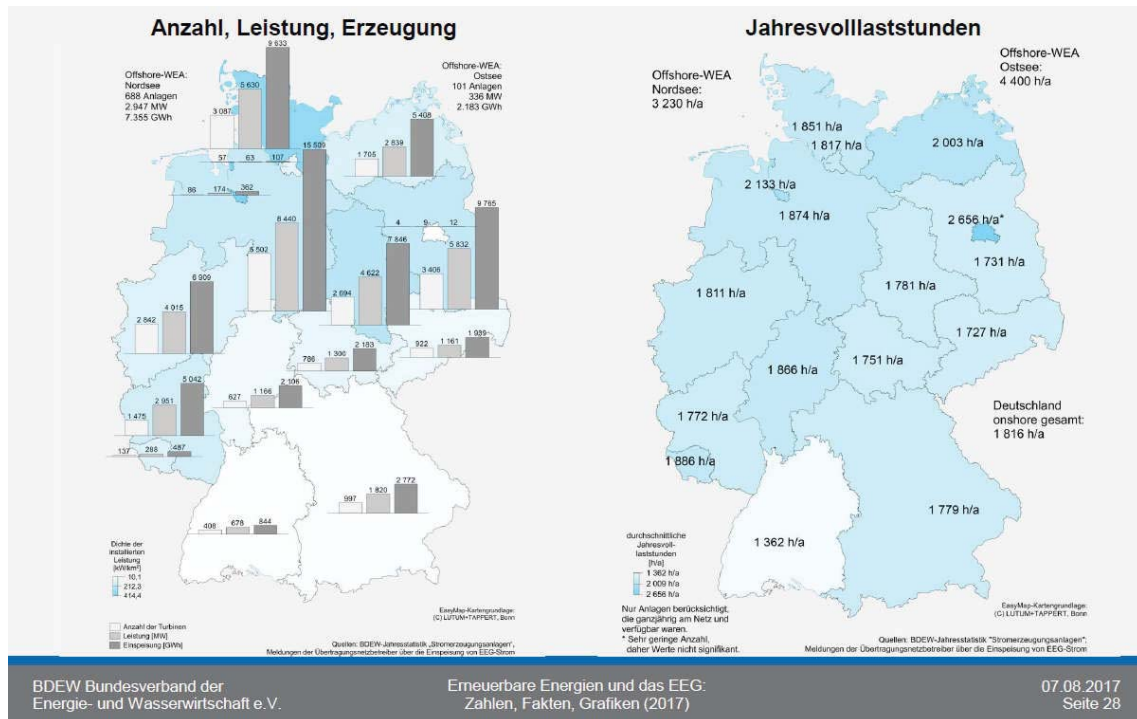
Anzahl, Leistung, Erzeugung

Offshore-WEA: Nordsee 688 Anlagen 2.947 MW 7.355 GWh

Offshore-WEA: Ostsee 101 Anlagen 336 MW 2.183 GWh

9 633
5 630
3 087
57
63
107
5 408
2 639
1 705
15 509
86
174
362
8 440
5 502
4
9
12
9 765
7 846
5 832
4 622
3 408
2 694
6 909
4 915
2 842
1 939
1 161
922
786
1 330
2 183
5 042
2 951
1 475
627
1 166
2 106
137
288
487
997
1 820
2 772
408
678
844

Dichte der installierten Leistung [kW/km²]
10,1
212,3
414,4

Anzahl der Turbinen
Leistung [MW]
Einspeisung [GWh]

EasyMap-Kartengrundlage: (C) LUTUM+TAPPERT, Bonn

Quellen: BDEW-Jahresstatistik „Stromerzeugungsanlagen", Meldungen der Übertragungsnetzbetreiber über die Einspeisung von EEG-Strom

Jahresvolllaststunden

Offshore-WEA Nordsee: 3 230 h/a

Offshore-WEA Ostsee: 4 400 h/a

1 851 h/a
1 817 h/a
2 003 h/a
2 133 h/a
1 874 h/a
2 656 h/a*
1 731 h/a
1 811 h/a
1 781 h/a
1 727 h/a
1 866 h/a
1 751 h/a
1 772 h/a
Deutschland onshore gesamt: 1 816 h/a
1 886 h/a
1 779 h/a
1 362 h/a

durchschnittliche Jahresvolllaststunden [h/a]
1 362 h/a
2 009 h/a
2 656 h/a

Nur Anlagen berücksichtigt, die ganzjährig am Netz und verfügbar waren.
* Sehr geringe Anzahl, daher Werte nicht signifikant.

EasyMap-Kartengrundlage: (C) LUTUM+TAPPERT, Bonn

Quellen: BDEW-Jahresstatistik "Stromerzeugungsanlagen"; Meldungen der Übertragungsnetzbetreiber über die Einspeisung von EEG-Strom

BDEW Bundesverband der Energie- und Wasserwirtschaft e.V.

Erneuerbare Energien und das EEG: Zahlen, Fakten, Grafiken (2017)

07.08.2017
Seite 28